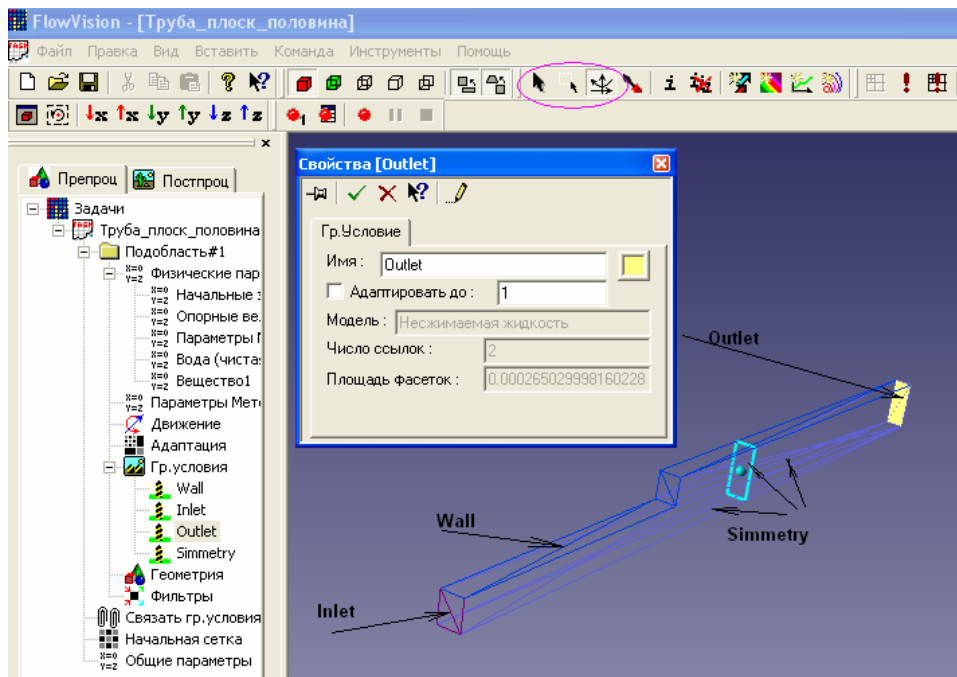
FlowVision - [Труба_плоск_половина]

Файл Правка Вид Вставить Команда Инструменты Помощь

i

x x y y z z

Препроц Постпроц

Задачи
Труба_плоск_половина
Подобласть#1
Физические пар
Начальные
Опорные ве.
Параметры
Вода (чиста
Вещество1
Параметры Мет
Движение
Адаптация
Гр.условия
Wall
Inlet
Outlet
Simmetry
Геометрия
Фильтры
Связать гр.условия
Начальная сетка
Общие параметры

Свойства [Outlet]

Гр.Условие

Имя : Outlet
Адаптировать до : 1
Модель : Несжимаемая жидкость
Число ссылок : 2
Площадь фасеток : 0.000265029998160228

Outlet

Wall

Simmetry

Inlet